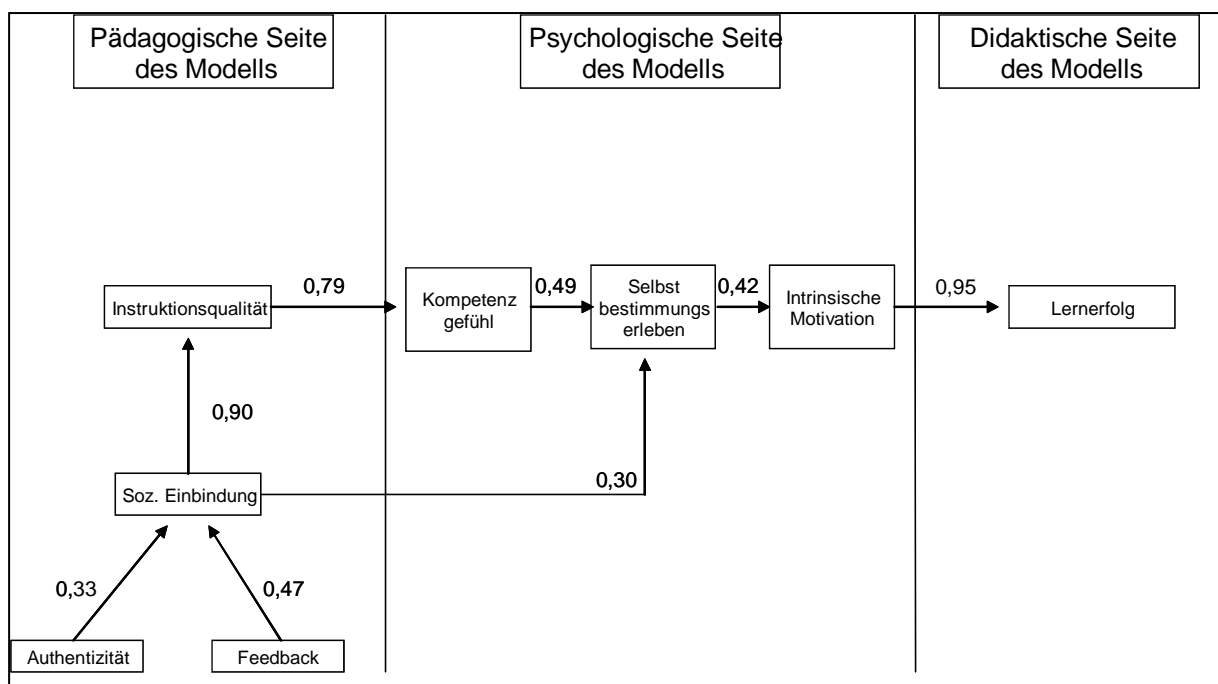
Pädagogische Seite des Modells

Psychologische Seite des Modells

Didaktische Seite des Modells

Instruktionsqualität

0,79

Kompetenz gefühl

0,49

Selbst bestimmungs erleben

0,42

Intrinsische Motivation

0,95

Lernerfolg

0,90

Soz. Einbindung

0,30

0,33

0,47

Authentizität

Feedback